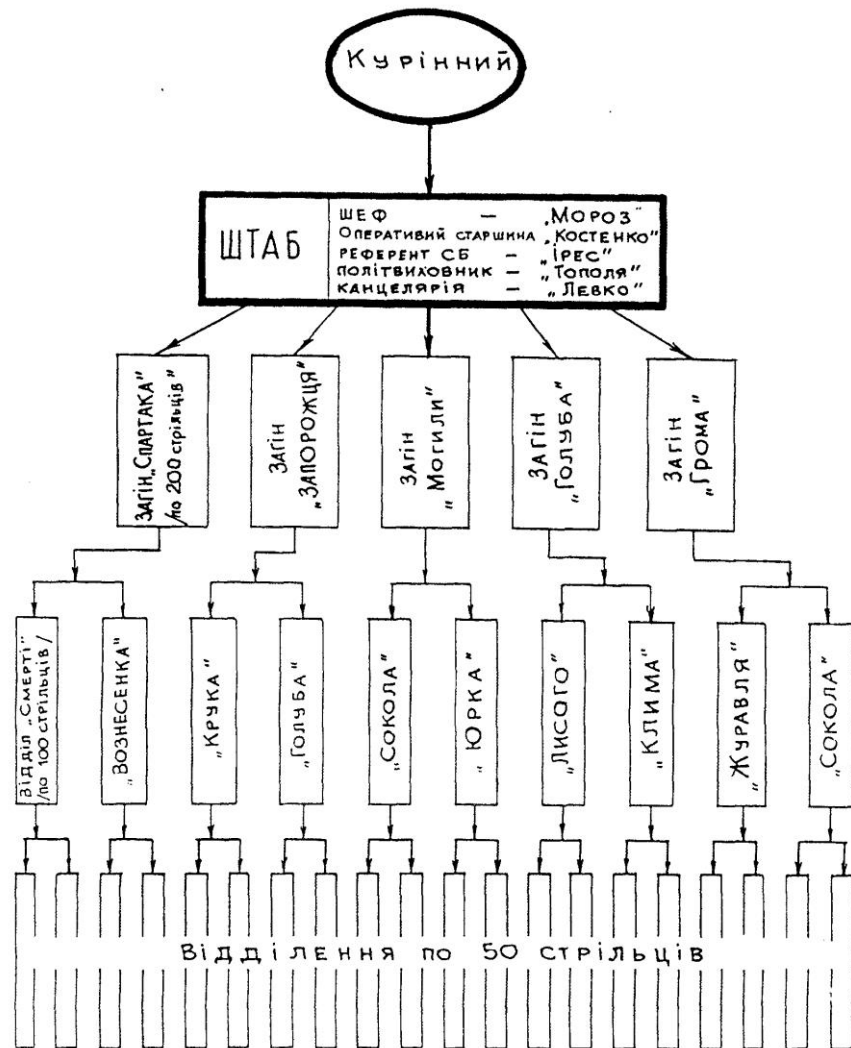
Курінний

ШТАБ

ШЕФ — „Мороз"
ОПЕРАТИВНИЙ СТАРШИНА „КОСТЕНКО"
РЕФЕРЕНТ СБ — „ІРЕС"
ПОЛІТВИХОВНИК — „Тополя"
КАНЦЕЛЯРІЯ — „Левко"

Загін „Спартака" /по 200 стрільців/

Загін „Запорожця"

Загін „Могили"

Загін „Голуба"

Загін „Грома"

Відділ „Смерті" /по 100 стрільців/

„Вознесенка"

„Крука"

„Голуба"

„Сокола"

„Юрка"

„Лисого"

„Клима"

„Журавля"

„Сокола"

Відділення по 50 стрільців